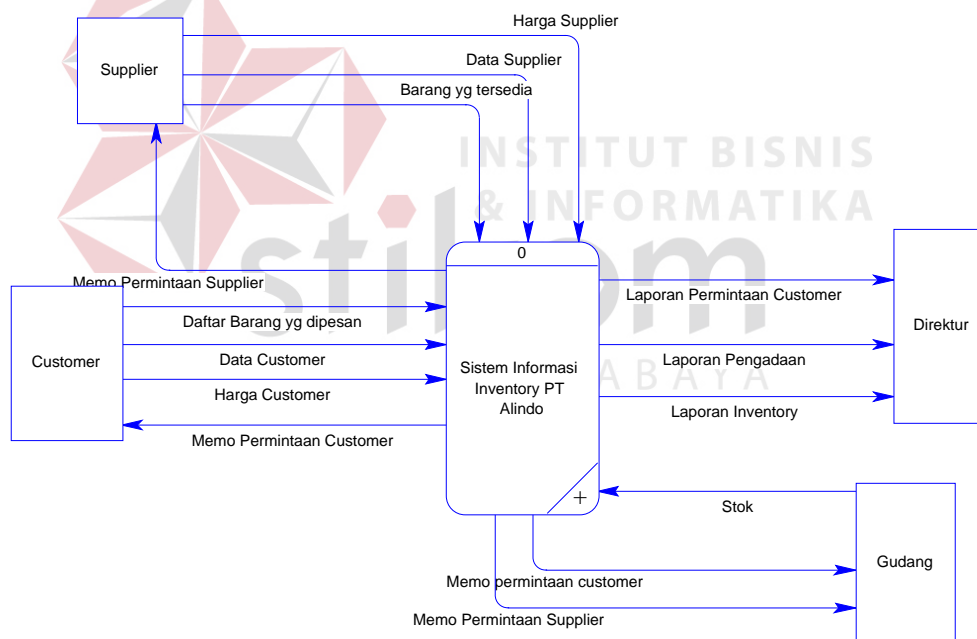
Harga Supplier

Supplier

Data Supplier

Barang yg tersedia

INSTITUT BISNIS
& INFORMATIKA

stikom

SURABAYA

0

Memo Permintaan Supplier

Laporan Permintaan Customer

Daftar Barang yg dipesan

Customer

Data Customer

Sistem Informasi Inventory PT Alindo

Laporan Pengadaan

Direktur

Harga Customer

Laporan Inventory

Memo Permintaan Customer

+

Stok

Gudang

Memo permintaan customer

Memo Permintaan Supplier